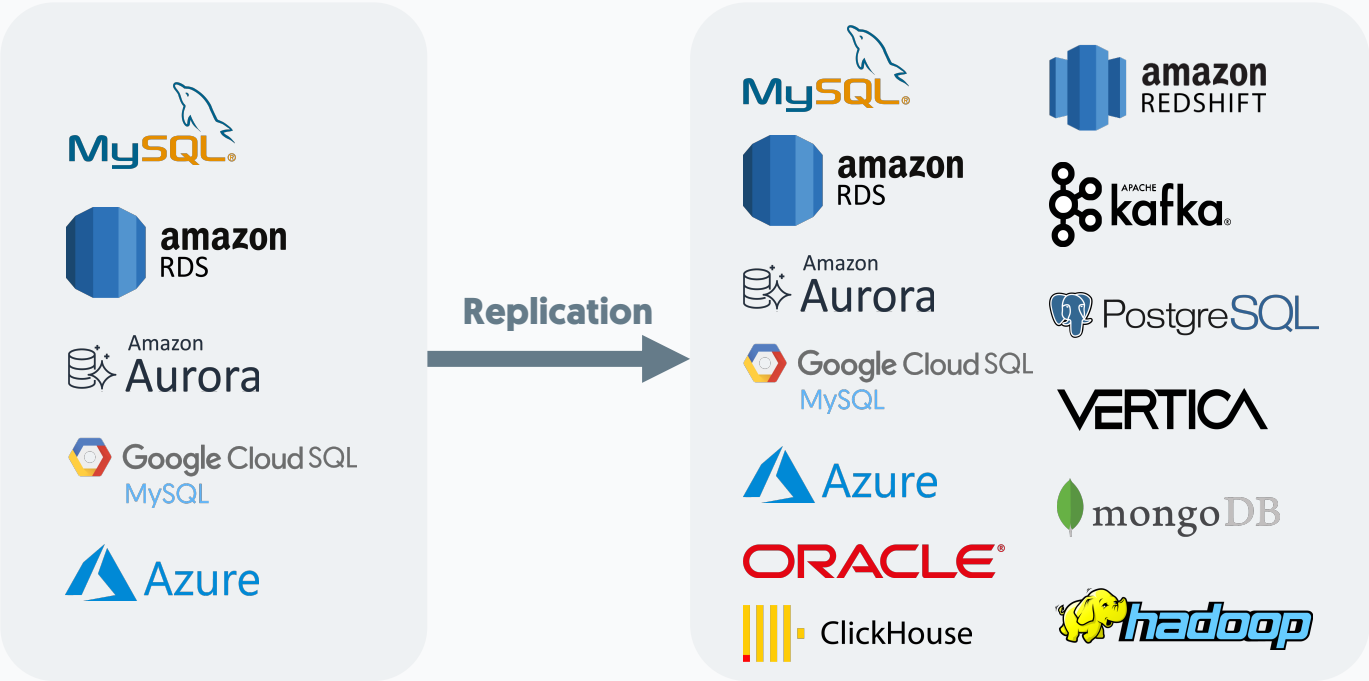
MySQL

amazon RDS

Amazon Aurora

Google Cloud SQL MySQL

Azure

Replication

MySQL

amazon RDS

Amazon Aurora

Google Cloud SQL MySQL

Azure

ORACLE

ClickHouse

amazon REDSHIFT

APACHE kafka

PostgreSQL

VERTICA

mongoDB

hadoop